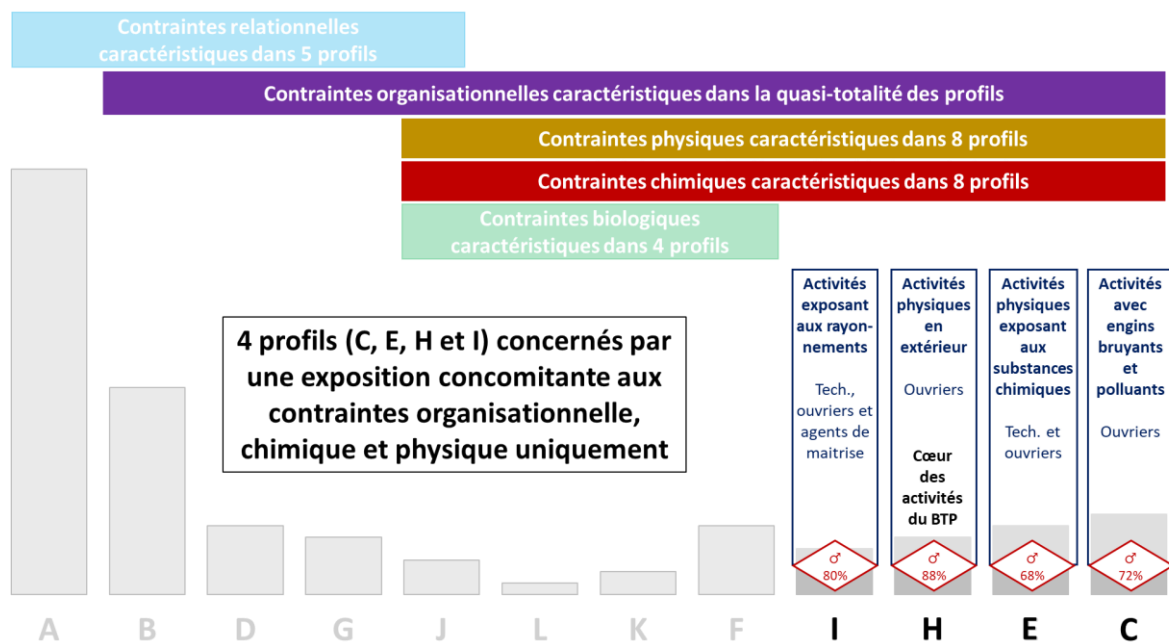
Contraintes relationnelles caractéristiques dans 5 profils

Contraintes organisationnelles caractéristiques dans la quasi-totalité des profils

Contraintes physiques caractéristiques dans 8 profils

Contraintes chimiques caractéristiques dans 8 profils

Contraintes biologiques caractéristiques dans 4 profils

4 profils (C, E, H et I) concernés par une exposition concomitante aux contraintes organisationnelle, chimique et physique uniquement

Activités exposant aux rayonnements

Tech., ouvriers et agents de maitrise

♂ 80%

Activités physiques en extérieur

Ouvriers

Cœur des activités du BTP

♂ 88%

Activités physiques exposant aux substances chimiques

Tech. et ouvriers

♂ 68%

Activités avec engins bruyants et polluants

Ouvriers

♂ 72%

A B D G J L K F I H E C